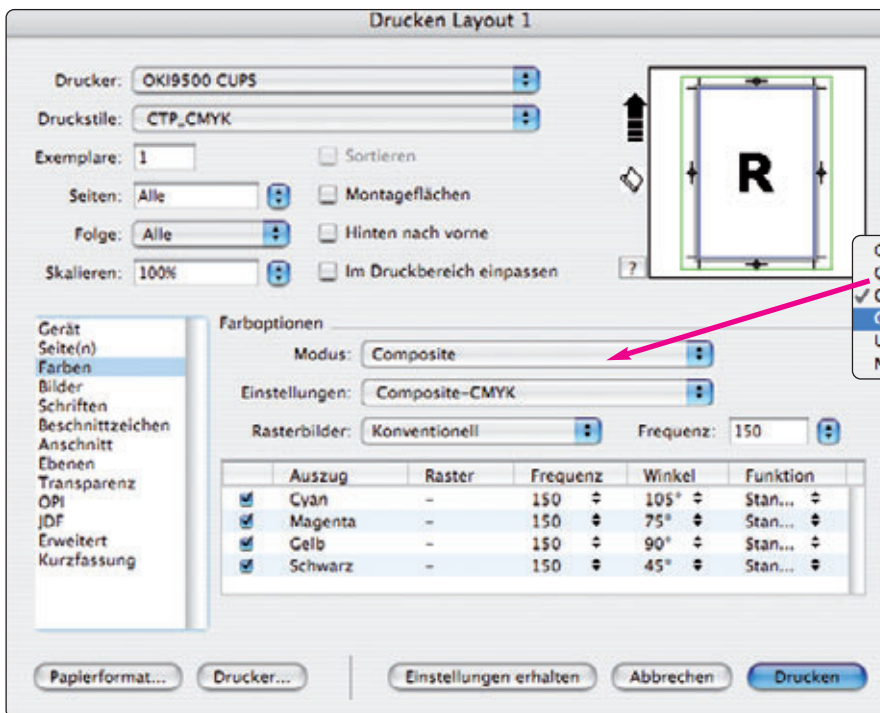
Drucken Layout 1

Drucker: OKI9500 CUPS

Druckstile: CTP_CMYK

Exemplare: 1

Sortieren

Seiten: Alle

Montageflächen

Folge: Alle

Hinten nach vorne

Skalieren: 100%

Im Druckbereich einpassen

R

?

C
C
✓ C
C
U
M

Gerät
Seite(n)
Farben
Bilder
Schriften
Beschnittzeichen
Anschnitt
Ebenen
Transparenz
OPI
JDF
Erweitert
Kurzfassung

Farboptionen

Modus: Composite

Einstellungen: Composite-CMYK

Rasterbilder: Konventionell

Frequenz: 150

| | Auszug | Raster | Frequenz | Winkel | Funktion |
|---|---|---|---|---|---|
| ✓ | Cyan | – | 150 | 105° | Stan... |
| ✓ | Magenta | – | 150 | 75° | Stan... |
| ✓ | Gelb | – | 150 | 90° | Stan... |
| ✓ | Schwarz | – | 150 | 45° | Stan... |

Papierformat... Drucker... Einstellungen erhalten Abbrechen Drucken